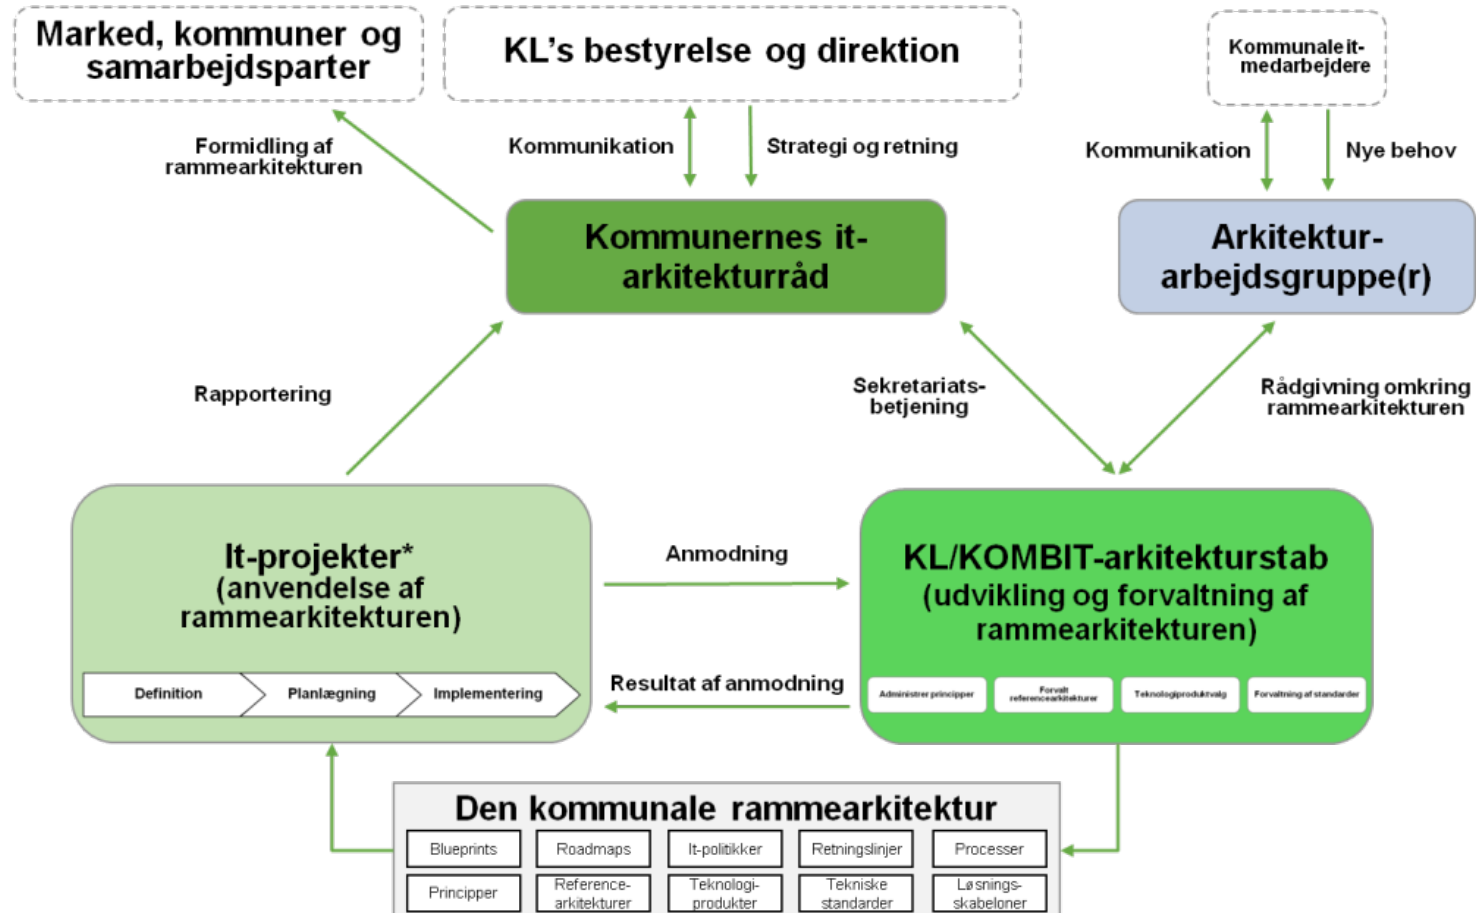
Marked, kommuner og samarbejdsparter

KL's bestyrelse og direktion

Kommunale it-medarbejdere

Formidling af rammearkitekturen

Kommunikation

Strategi og retning

Kommunikation

Nye behov

Kommunernes it-arkitekturråd

Arkitektur-arbejdsgruppe(r)

Rapportering

Sekretariats-betjening

Rådgivning omkring rammearkitekturen

It-projekter* (anvendelse af rammearkitekturen)

Definition

Planlægning

Implementering

Anmodning

Resultat af anmodning

KL/KOMBIT-arkitekturstab (udvikling og forvaltning af rammearkitekturen)

Administrer principper

Forvalt referencearkitekturer

Teknologiproduktvalg

Forvaltning af standarder

Den kommunale rammearkitektur

Blueprints

Roadmaps

It-politikker

Retningslinjer

Processer

Principper

Reference-arkitekturer

Teknologi-produkter

Tekniske standarder

Løsnings-skabeloner